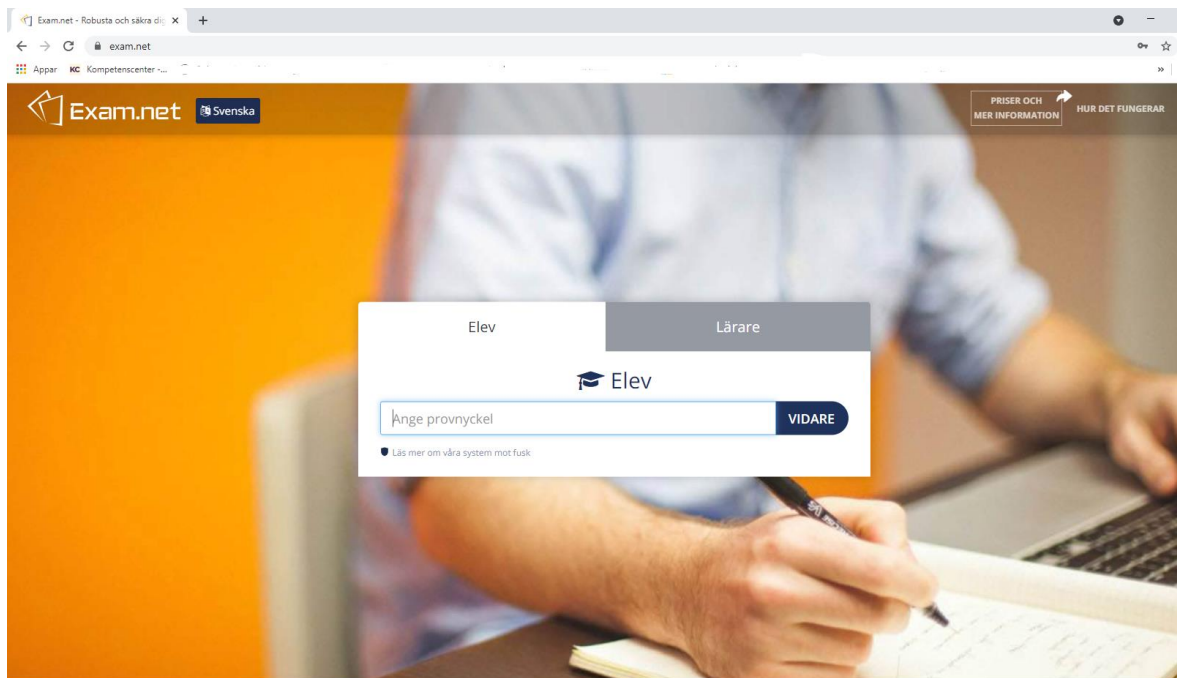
Exam.net - Robusta och säkra di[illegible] ×

exam.net

Appar KC Kompetenscenter -...

Exam.net Svenska

PRISER OCH MER INFORMATION

HUR DET FUNGERAR

Elev

Lärare

Elev

Ange provnyckel

VIDARE

Läs mer om våra system mot fusk